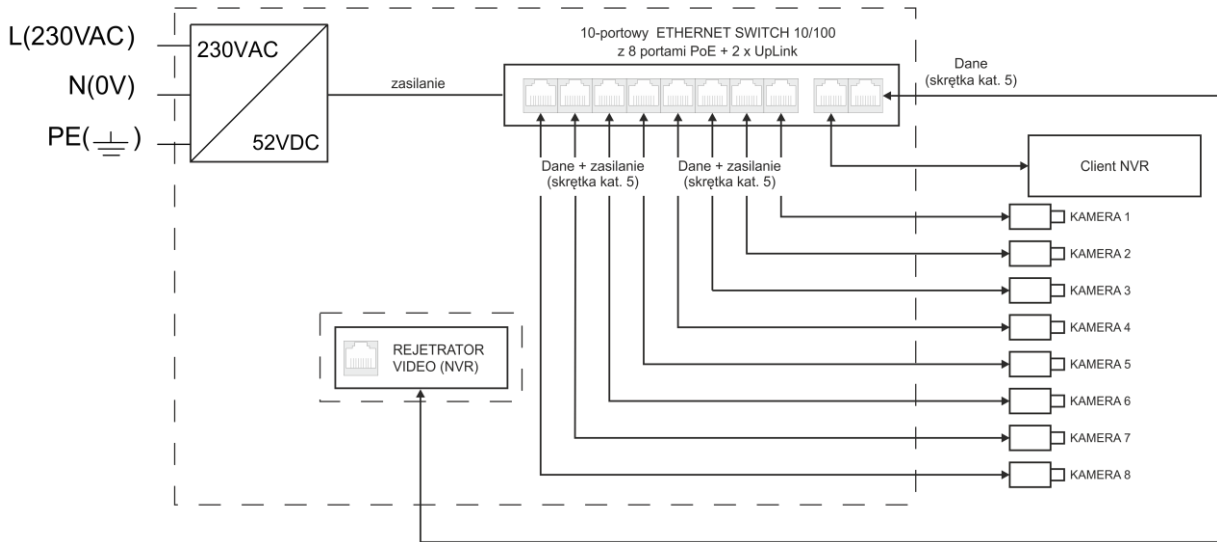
L(230VAC)
N(0V)
PE($\perp$)

230VAC
52VDC

zasilanie

10-portowy ETHERNET SWITCH 10/100
z 8 portami PoE + 2 x UpLink

Dane
(skrętka kat. 5)

Dane + zasilanie
(skrętka kat. 5)

Dane + zasilanie
(skrętka kat. 5)

Client NVR

KAMERA 1
KAMERA 2
KAMERA 3
KAMERA 4
KAMERA 5
KAMERA 6
KAMERA 7
KAMERA 8

REJETRATOR
VIDEO (NVR)